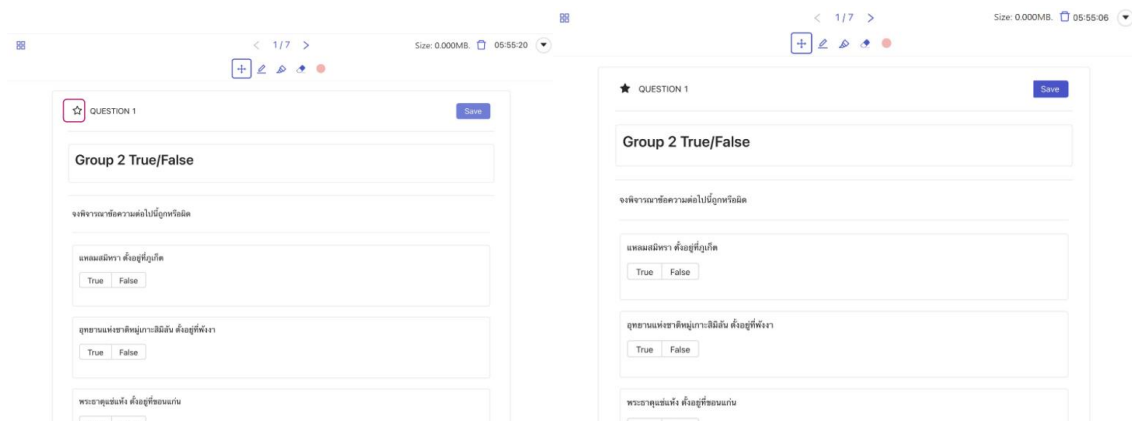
< 1/7 >

Size: 0.000MB. 05:55:20

QUESTION 1

Save

Group 2 True/False

จงพิจารณาข้อความต่อไปนี้ถูกหรือผิด

แหลมสมิหรา ตั้งอยู่ที่ภูเก็ต

True False

อุทยานแห่งชาติหมู่เกาะสิมิลัน ตั้งอยู่ที่พังงา

True False

พระธาตุแช่แห้ง ตั้งอยู่ที่ขอนแก่น

< 1/7 >

Size: 0.000MB. 05:55:06

QUESTION 1

Save

Group 2 True/False

จงพิจารณาข้อความต่อไปนี้ถูกหรือผิด

แหลมสมิหรา ตั้งอยู่ที่ภูเก็ต

True False

อุทยานแห่งชาติหมู่เกาะสิมิลัน ตั้งอยู่ที่พังงา

True False

พระธาตุแช่แห้ง ตั้งอยู่ที่ขอนแก่น